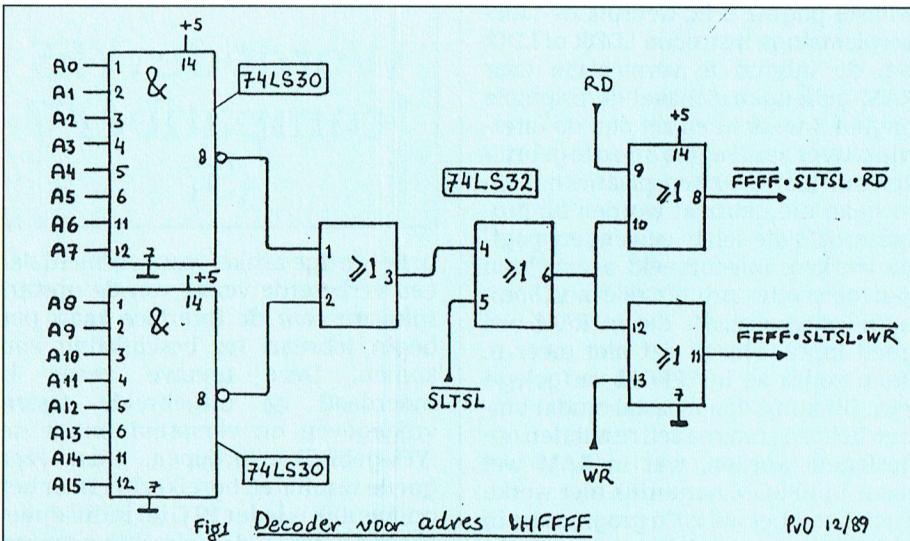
+5

14

A0 1
A1 2
A2 3
A3 4
A4 5
A5 6
A6 11
A7 12

&

74LS30

8

7

+5

14

A8 1
A9 2
A10 3
A11 4
A12 5
A13 6
A14 11
A15 12

&

8

7

74LS30

1
2
$\geqslant 1$
3

74LS32

4
5
$\geqslant 1$
6

$\overline{SLTSL}$

$\overline{RD}$

+5

14

9
10
$\geqslant 1$
8

$\overline{FFFF} \cdot \overline{SLTSL} \cdot \overline{RD}$

12
13
$\geqslant 1$
11

7

$\overline{FFFF} \cdot \overline{SLTSL} \cdot \overline{WR}$

$\overline{WR}$

Fig1 Decoder voor adres &HFFFF

PvO 12/89